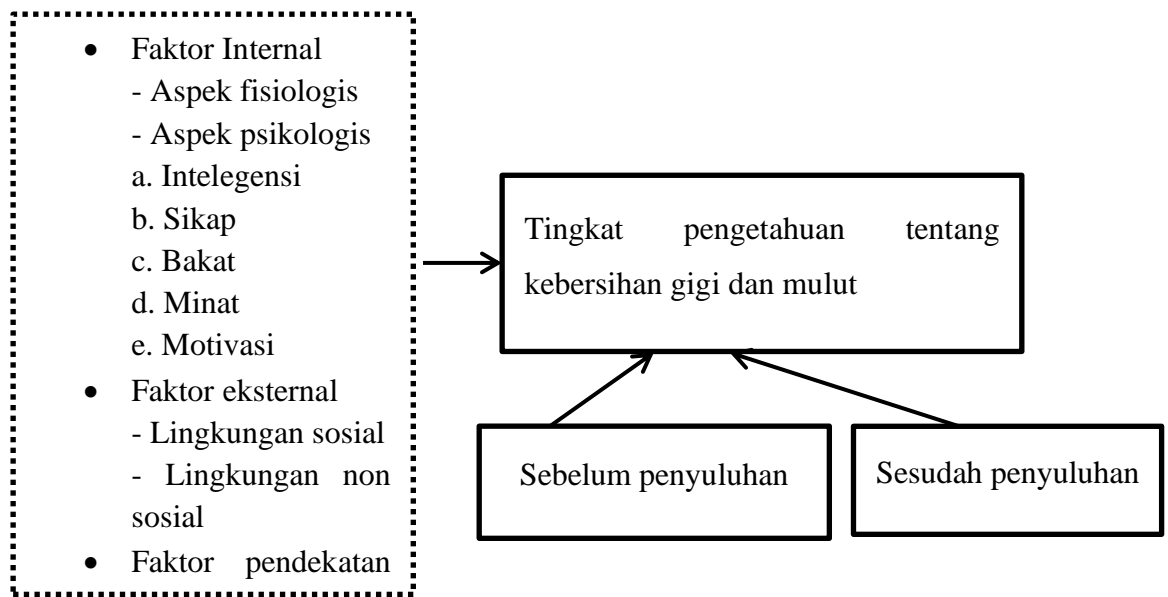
- Faktor Internal
  - Aspek fisiologis
  - Aspek psikologis
  a. Intelegensi
  b. Sikap
  c. Bakat
  d. Minat
  e. Motivasi
- Faktor eksternal
  - Lingkungan sosial
  - Lingkungan non sosial
- Faktor pendekatan

Tingkat pengetahuan tentang kebersihan gigi dan mulut

Sebelum penyuluhan

Sesudah penyuluhan